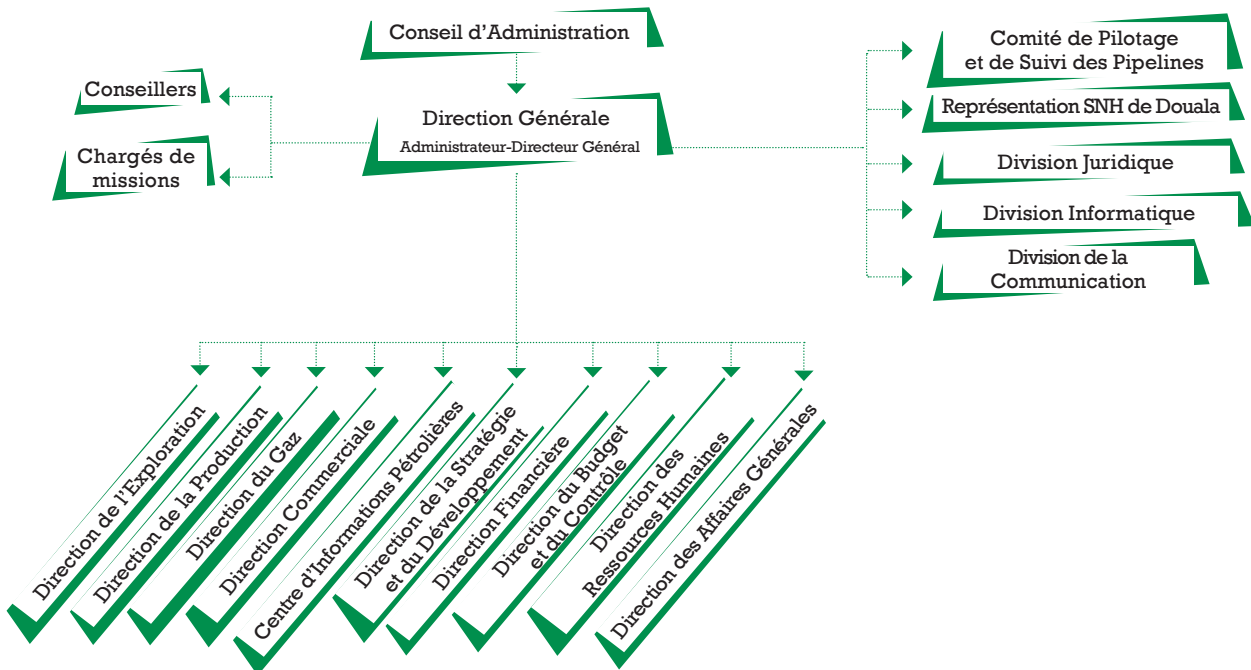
Conseil d'Administration

Conseillers

Chargés de missions

Direction Générale
Administrateur-Directeur Général

Comité de Pilotage et de Suivi des Pipelines

Représentation SNH de Douala

Division Juridique

Division Informatique

Division de la Communication

Direction de l'Exploration

Direction de la Production

Direction du Gaz

Direction Commerciale

Centre d'Informations Pétrolières

Direction de la Stratégie et du Développement

Direction Financière

Direction du Budget et du Contrôle

Direction des Ressources Humaines

Direction des Affaires Générales